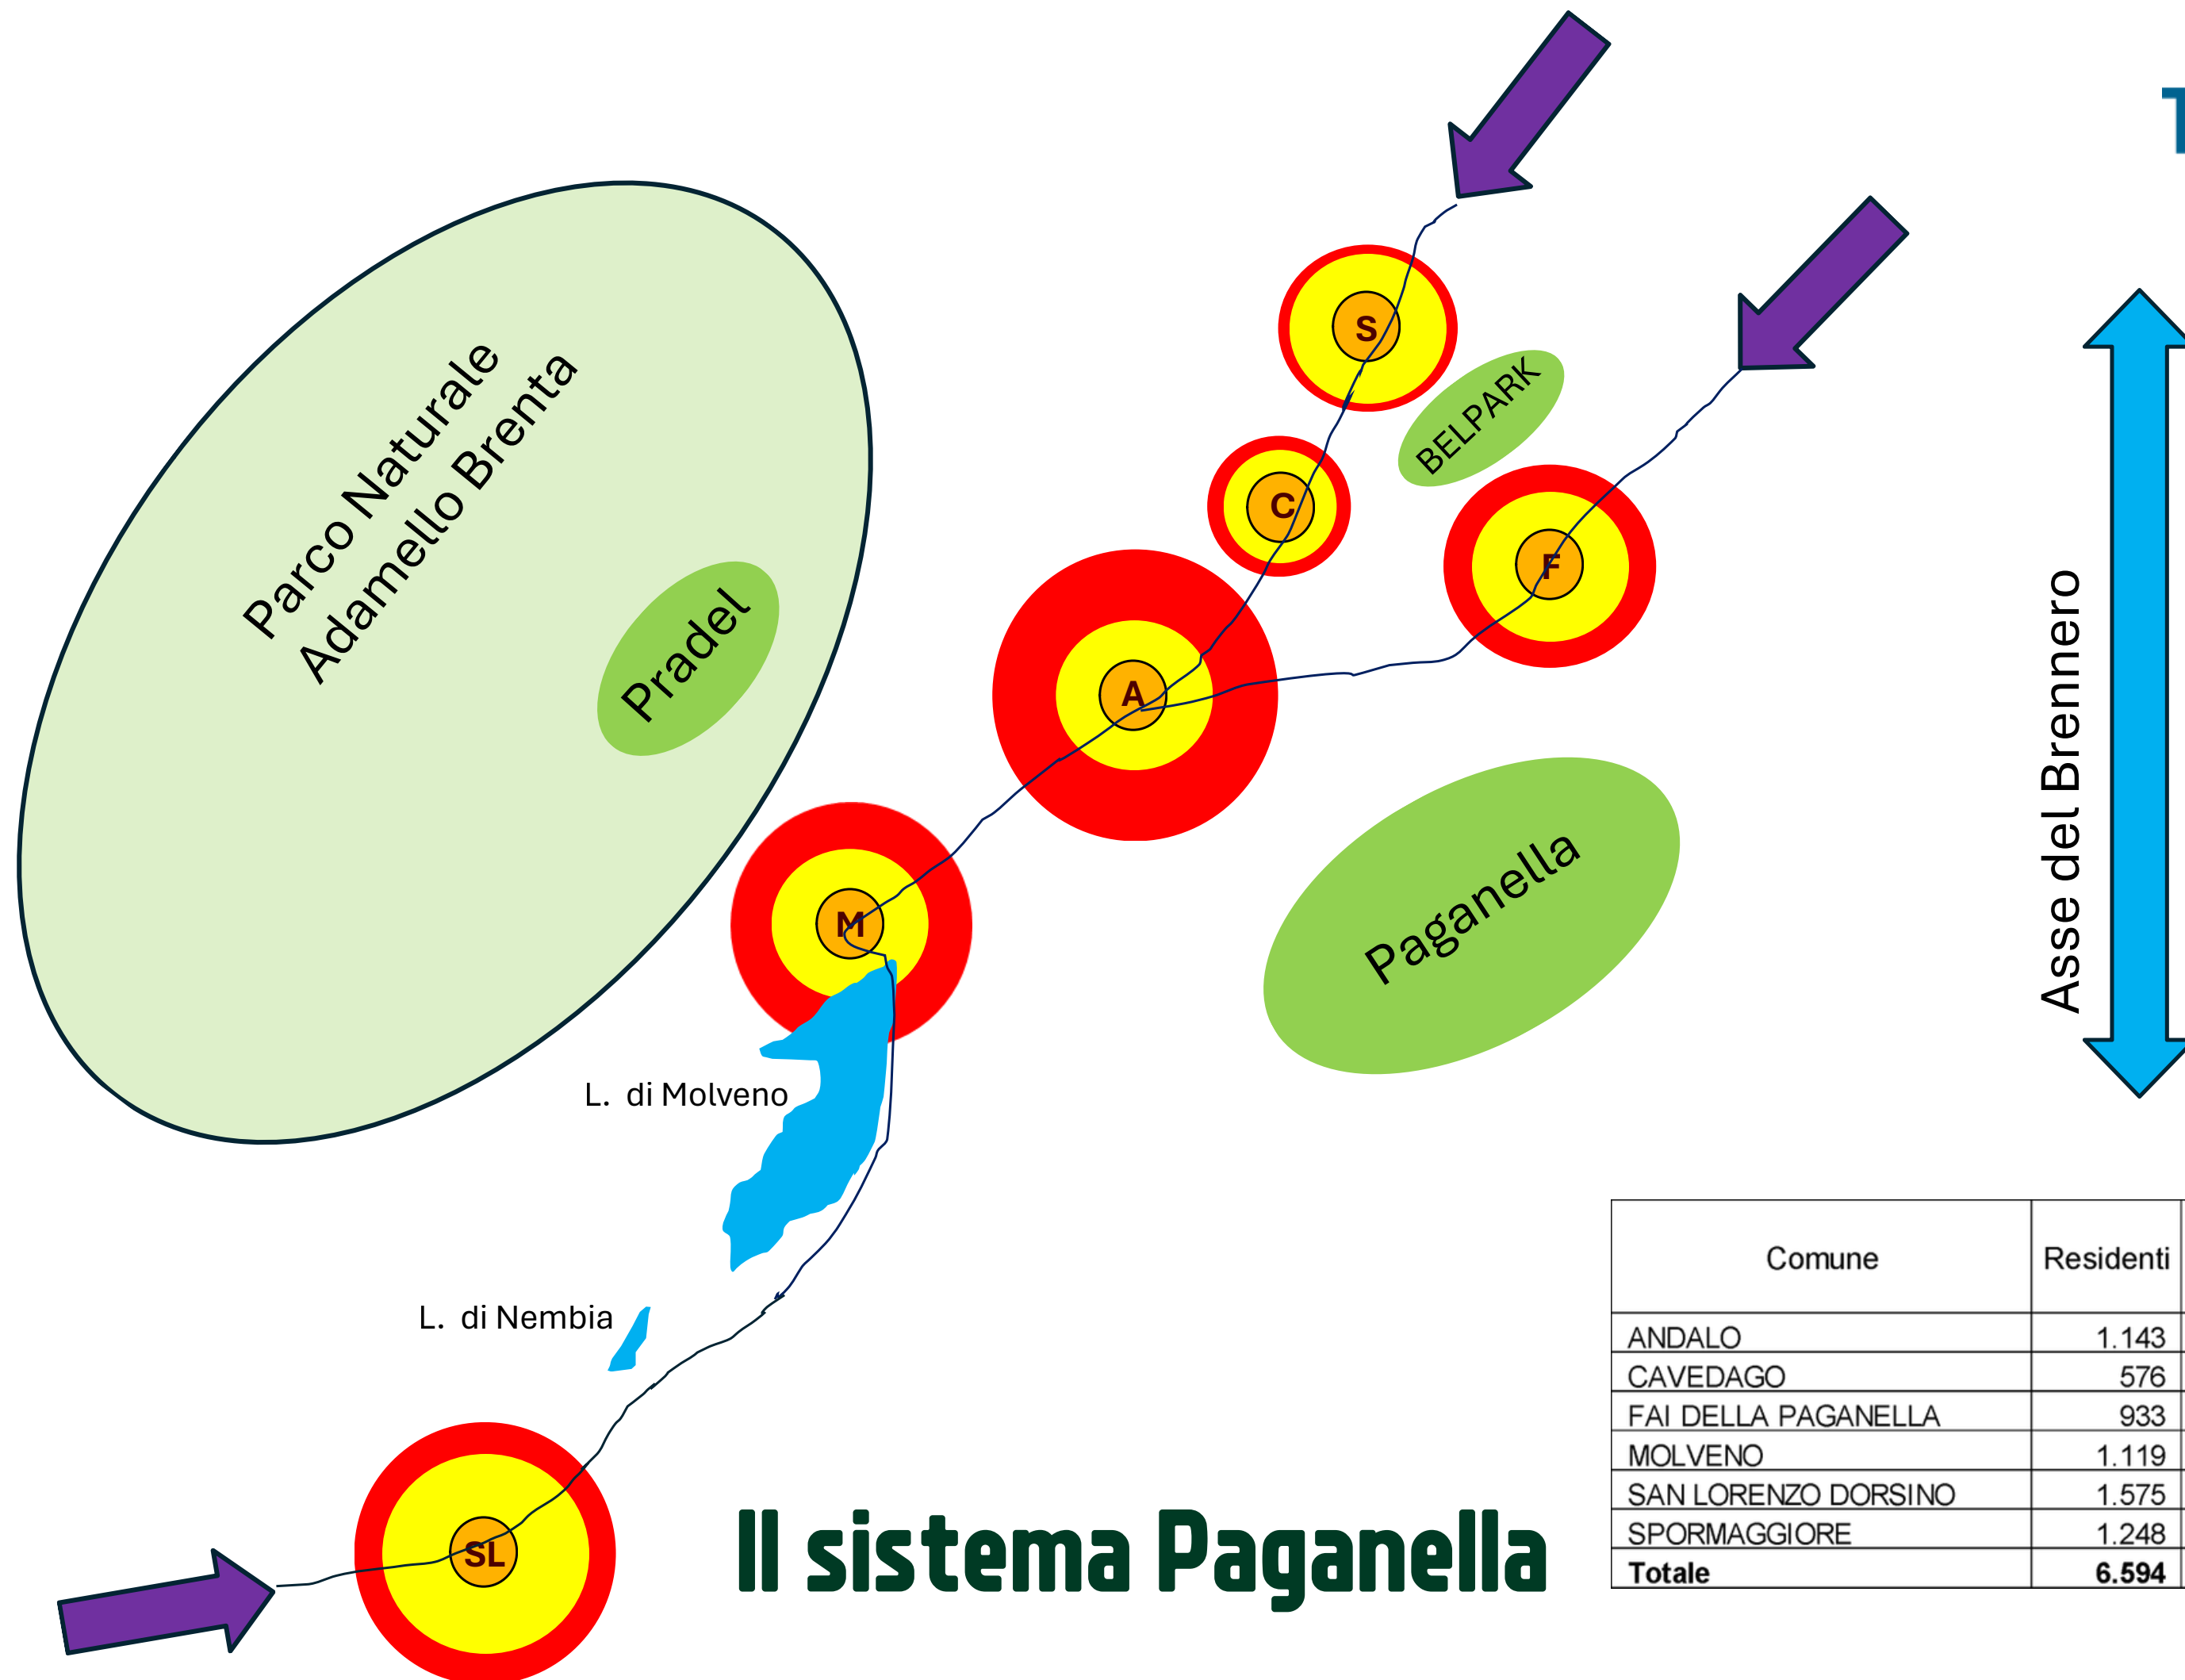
Parco Naturale Adamello Brenta

Pradel

S

BELPARK

C

F

A

M

Paganella

Asse del Brennero

L. di Molveno

L. di Nembia

SL

Il sistema Paganella

| Comune | Residenti |
|---|---|
| ANDALO | 1.143 |
| CAVEDAGO | 576 |
| FAI DELLA PAGANELLA | 933 |
| MOLVENO | 1.119 |
| SAN LORENZO DORSINO | 1.575 |
| SPORMAGGIORE | 1.248 |
| **Totale** | **6.594** |